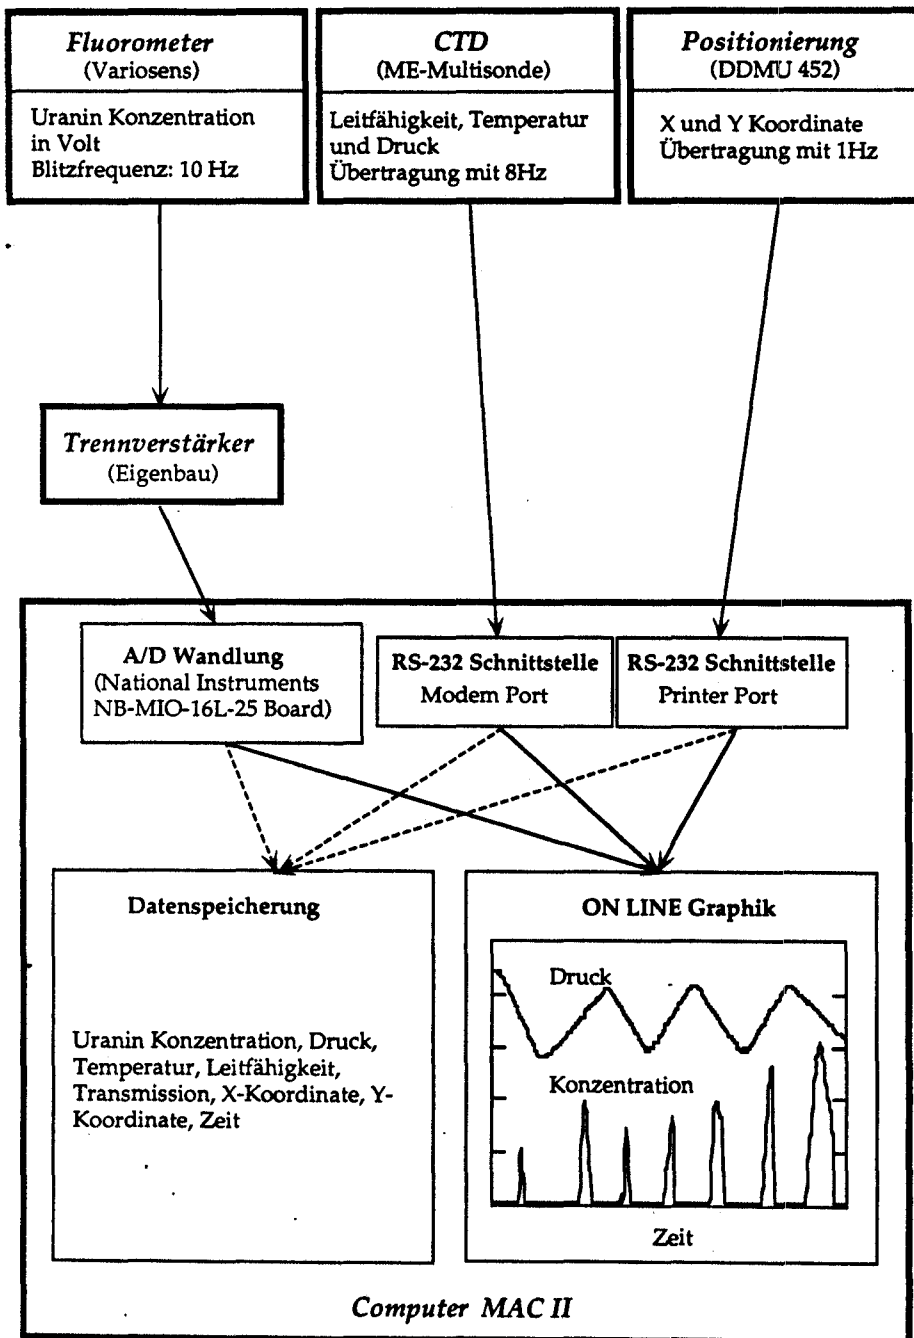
Fluorometer
(Variosens)

Uranin Konzentration in Volt
Blitzfrequenz: 10 Hz

CTD
(ME-Multisonde)

Leitfähigkeit, Temperatur und Druck
Übertragung mit 8Hz

Positionierung
(DDMU 452)

X und Y Koordinate
Übertragung mit 1Hz

Trennverstärker
(Eigenbau)

A/D Wandlung
(National Instruments NB-MIO-16L-25 Board)

RS-232 Schnittstelle
Modem Port

RS-232 Schnittstelle
Printer Port

Datenspeicherung

Uranin Konzentration, Druck, Temperatur, Leitfähigkeit, Transmission, X-Koordinate, Y-Koordinate, Zeit

ON LINE Graphik

Druck

Konzentration

Zeit

Computer MAC II